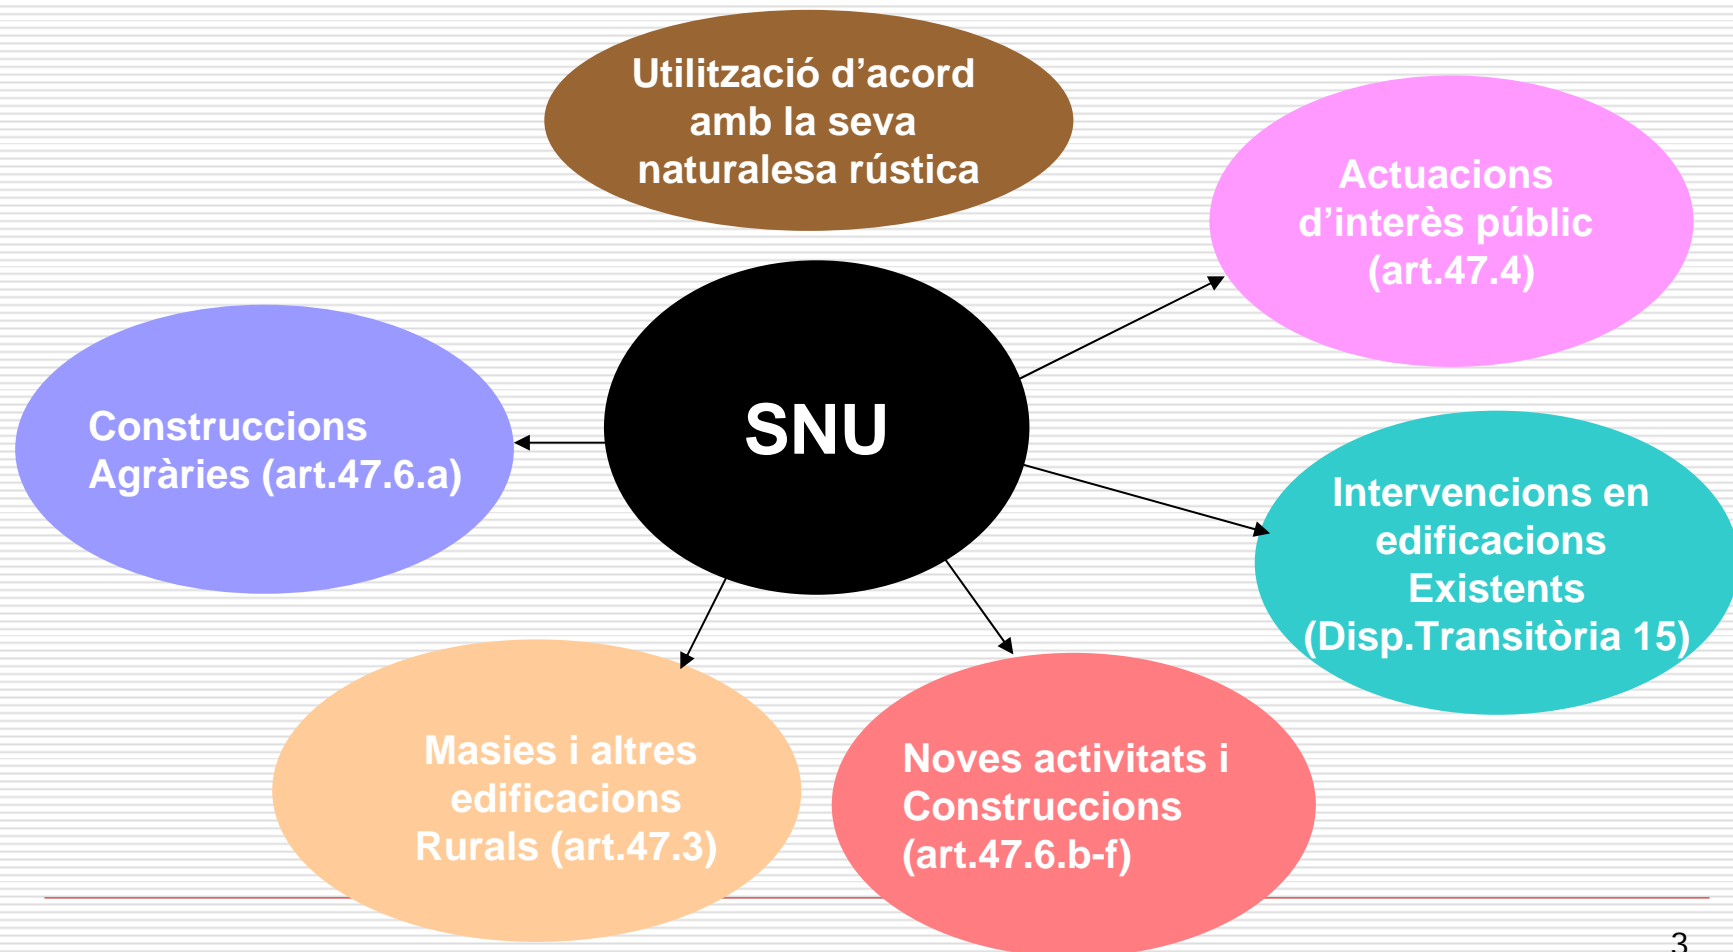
Utilització d'acord amb la seva naturalesa rústica

Actuacions d'interès públic (art.47.4)

SNU

Construccions Agràries (art.47.6.a)

Intervencions en edificacions Existents (Disp.Transitòria 15)

Masies i altres edificacions Rurals (art.47.3)

Noves activitats i Construccions (art.47.6.b-f)

3